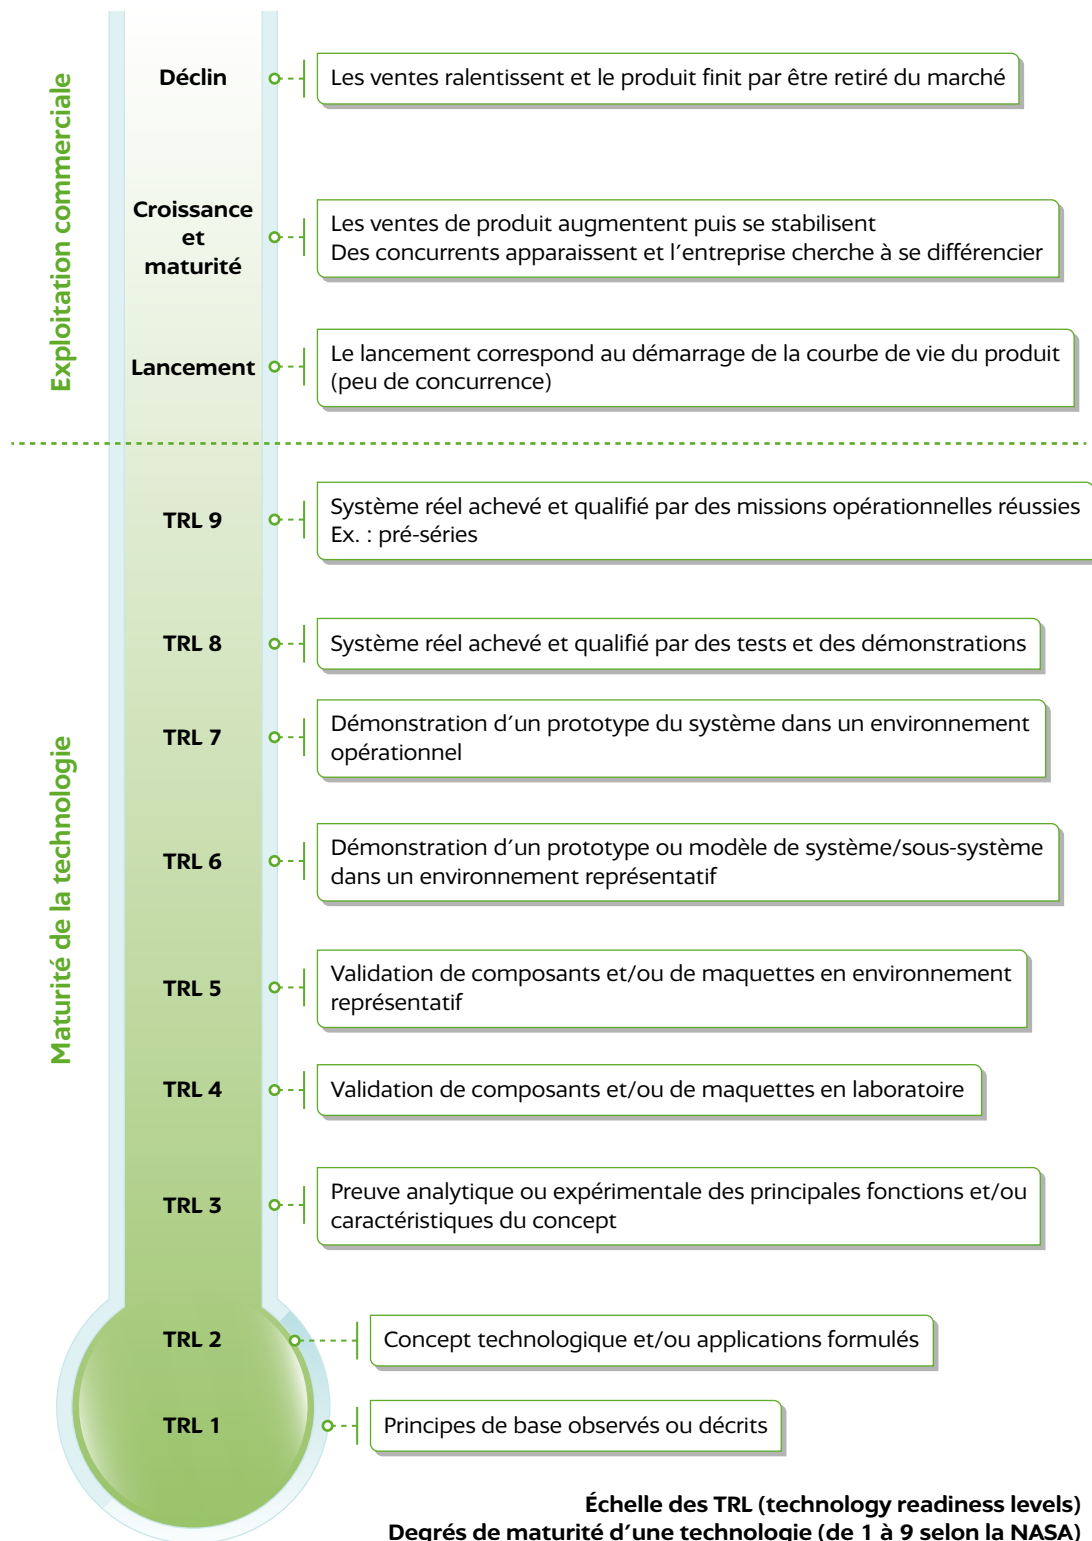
Exploitation commerciale

Déclin

Les ventes ralentissent et le produit finit par être retiré du marché

Croissance et maturité

Les ventes de produit augmentent puis se stabilisent
Des concurrents apparaissent et l'entreprise cherche à se différencier

Lancement

Le lancement correspond au démarrage de la courbe de vie du produit (peu de concurrence)

Maturité de la technologie

TRL 9

Système réel achevé et qualifié par des missions opérationnelles réussies
Ex. : pré-séries

TRL 8

Système réel achevé et qualifié par des tests et des démonstrations

TRL 7

Démonstration d'un prototype du système dans un environnement opérationnel

TRL 6

Démonstration d'un prototype ou modèle de système/sous-système dans un environnement représentatif

TRL 5

Validation de composants et/ou de maquettes en environnement représentatif

TRL 4

Validation de composants et/ou de maquettes en laboratoire

TRL 3

Preuve analytique ou expérimentale des principales fonctions et/ou caractéristiques du concept

TRL 2

Concept technologique et/ou applications formulés

TRL 1

Principes de base observés ou décrits

Échelle des TRL (technology readiness levels)
Degrés de maturité d'une technologie (de 1 à 9 selon la NASA)